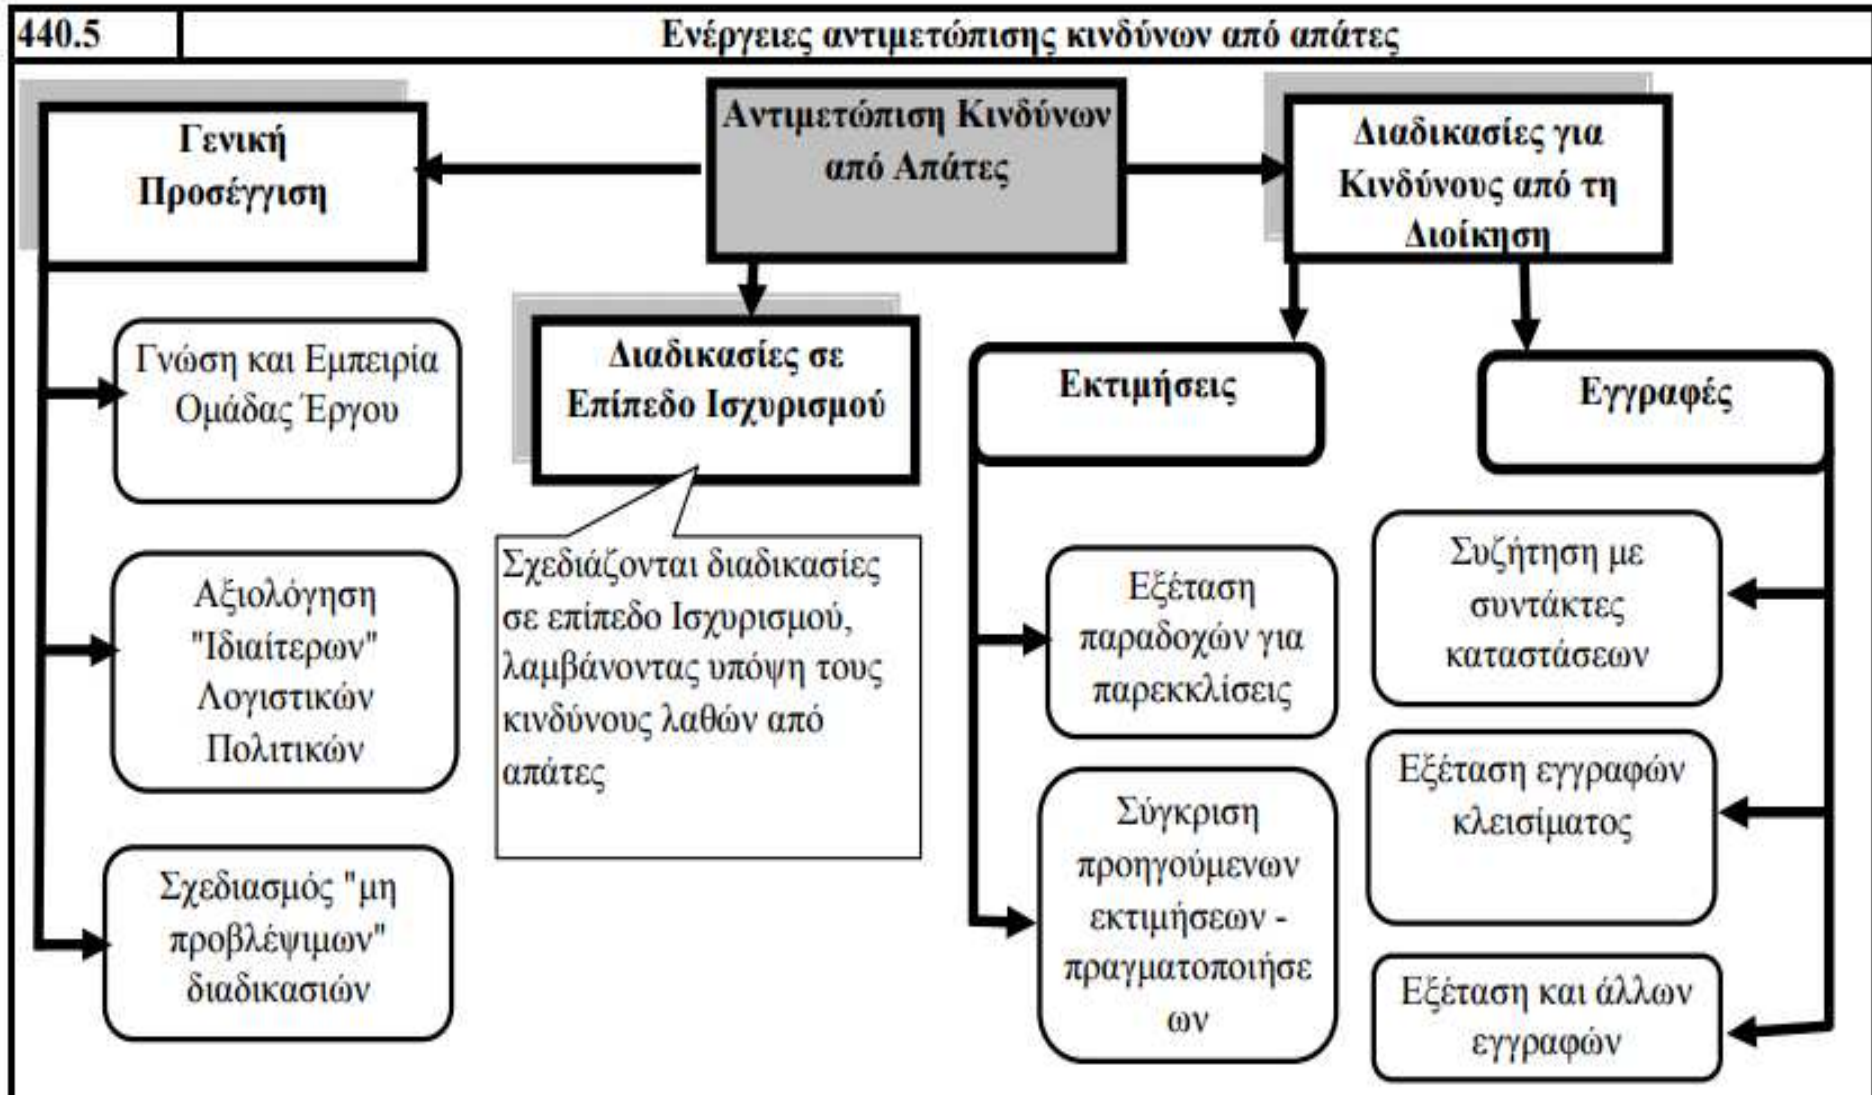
440.5

Ενέργειες αντιμετώπισης κινδύνων από απάτες

Αντιμετώπιση Κινδύνων από Απάτες

Γενική Προσέγγιση

Γνώση και Εμπειρία Ομάδας Έργου

Αξιολόγηση "Ιδιαίτερων" Λογιστικών Πολιτικών

Σχεδιασμός "μη προβλέψιμων" διαδικασιών

Διαδικασίες σε Επίπεδο Ισχυρισμού

Σχεδιάζονται διαδικασίες σε επίπεδο Ισχυρισμού, λαμβάνοντας υπόψη τους κινδύνους λαθών από απάτες

Διαδικασίες για Κινδύνους από τη Διοίκηση

Εκτιμήσεις

Εξέταση παραδοχών για παρεκκλίσεις

Σύγκριση προηγούμενων εκτιμήσεων - πραγματοποιήσεων

Εγγραφές

Συζήτηση με συντάκτες καταστάσεων

Εξέταση εγγραφών κλεισίματος

Εξέταση και άλλων εγγραφών